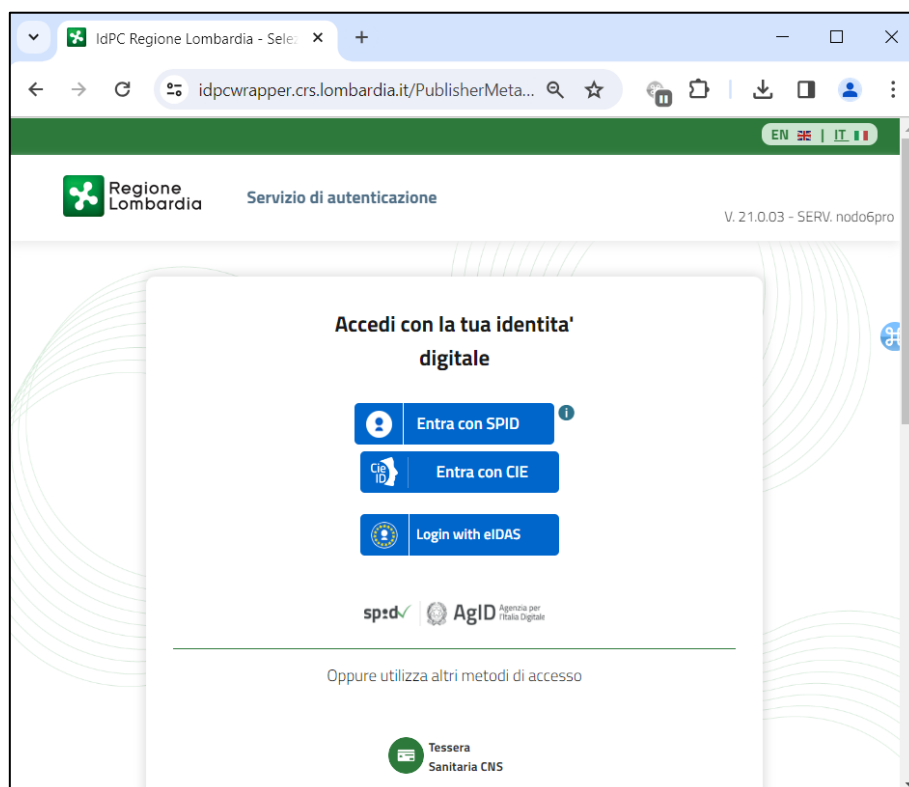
IdPC Regione Lombardia - Sele

idpcwrapper.crs.lombardia.it/PublisherMeta...

EN | IT

Regione Lombardia

Servizio di autenticazione

V. 21.0.03 - SERV. nodo6pro

Accedi con la tua identita' digitale

Entra con SPID

Cie ID Entra con CIE

Login with eIDAS

spid AgID Agenzia per l'Italia Digitale

Oppure utilizza altri metodi di accesso

Tessera Sanitaria CNS